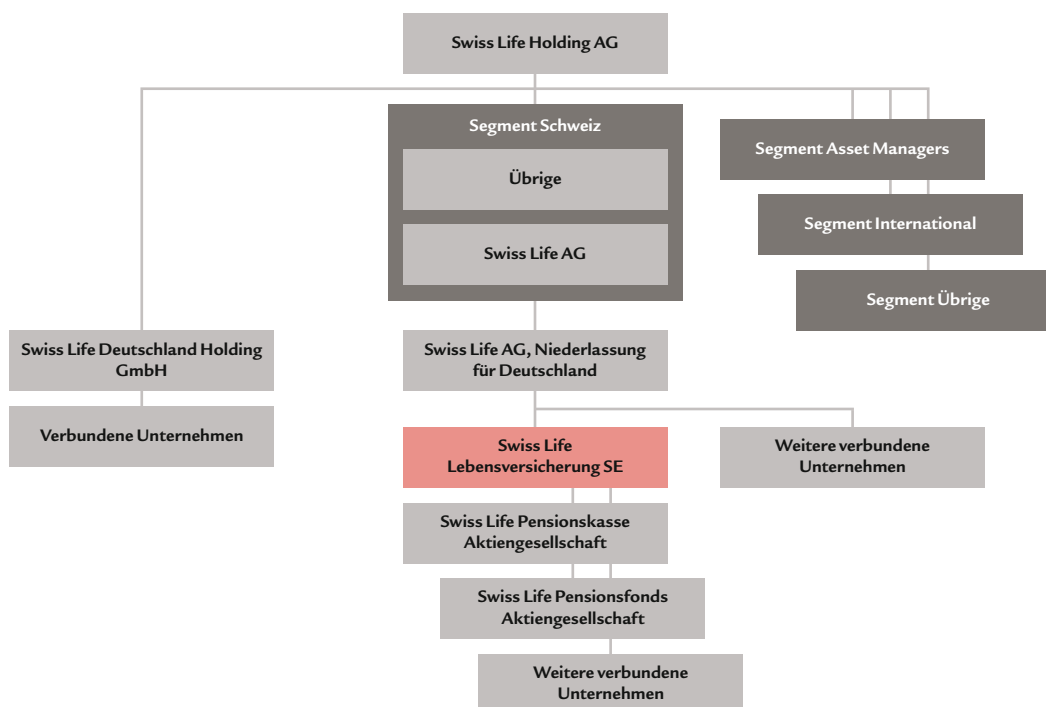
Swiss Life Holding AG

Segment Schweiz

Übrige

Swiss Life AG

Segment Asset Managers

Segment International

Segment Übrige

Swiss Life Deutschland Holding GmbH

Verbundene Unternehmen

Swiss Life AG, Niederlassung für Deutschland

Swiss Life Lebensversicherung SE

Weitere verbundene Unternehmen

Swiss Life Pensionskasse Aktiengesellschaft

Swiss Life Pensionsfonds Aktiengesellschaft

Weitere verbundene Unternehmen